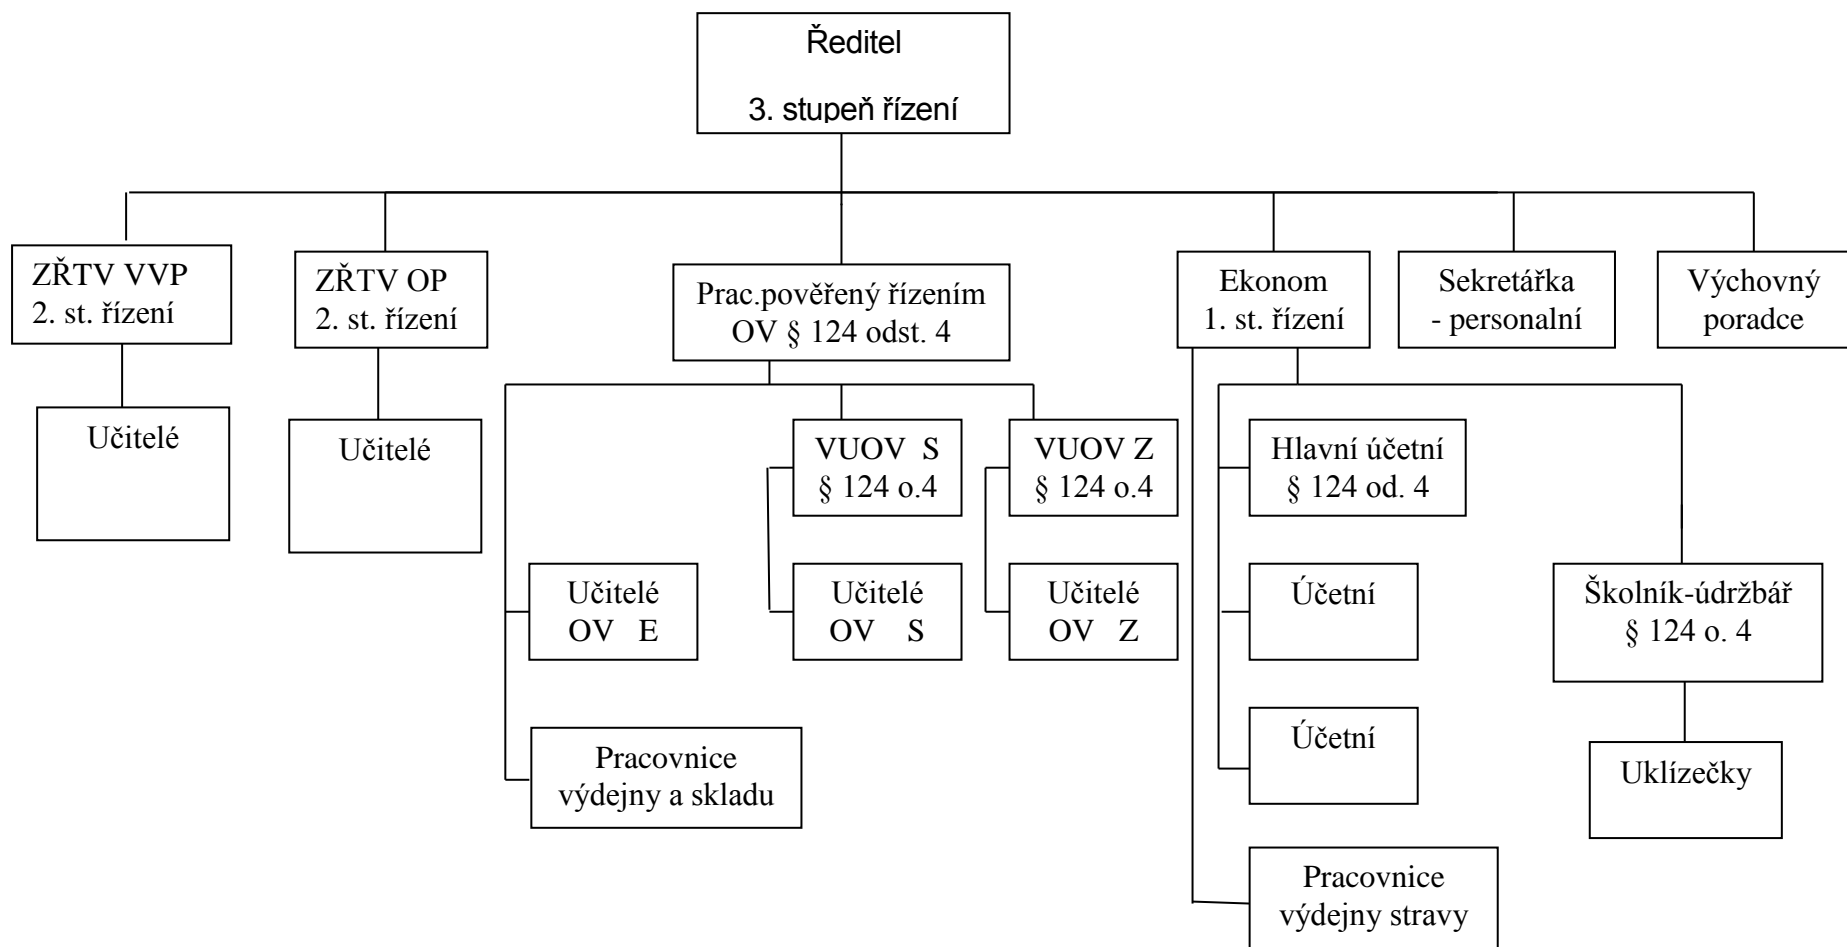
Ředitel

3. stupeň řízení

ZŘTV VVP
2. st. řízení

ZŘTV OP
2. st. řízení

Prac.pověřený řízením
OV § 124 odst. 4

Ekonom
1. st. řízení

Sekretářka
- personalní

Výchovný
poradce

Učitelé

Učitelé

VUOV S
§ 124 o.4

VUOV Z
§ 124 o.4

Hlavní účetní
§ 124 od. 4

Učitelé
OV E

Učitelé
OV S

Učitelé
OV Z

Účetní

Školník-údržbář
§ 124 o. 4

Účetní

Pracovnice
výdejny a skladu

Uklízečky

Pracovnice
výdejny stravy